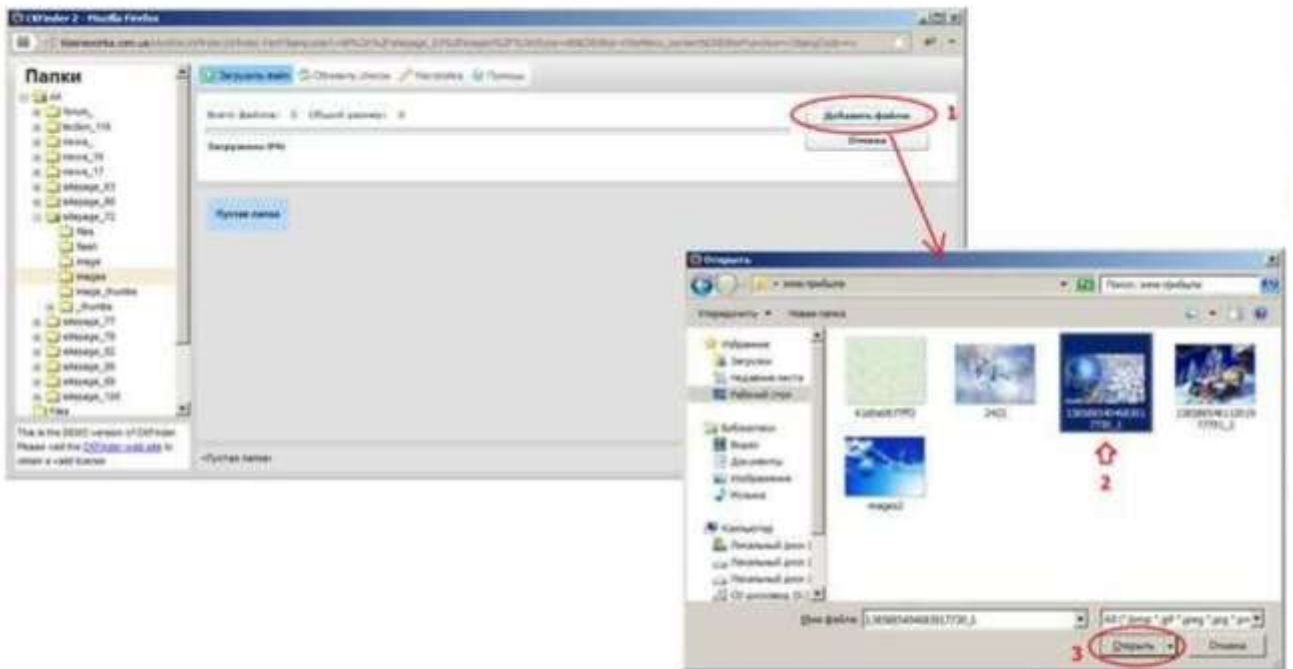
CKFinder 2 - Mozilla Firefox

Папки

Загрузить файл | Обновить список | Настройка | Помощь

Всего файлов: 0 Общий размер: 0

Добавить файлы 1

Отмена

Загружено (0%)

Пустая папка

images

This is the DEMO version of CKFinder. Please visit the CKFinder web site to obtain a valid license.

<Пустая папка>

Открыть

Упорядочить ▾ Новая папка

Избранное
Загрузки
Недавние места
Рабочий стол

Библиотеки
Видео
Документы
Изображения
Музыка

Компьютер

2421

images2

2

Имя файла:

Открыть 3

Отмена